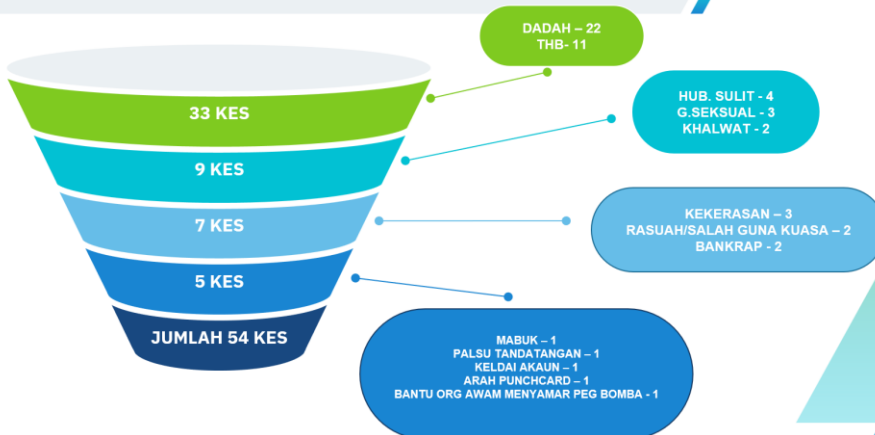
33 KES

9 KES

7 KES

5 KES

JUMLAH 54 KES

DADAH – 22
THB- 11

HUB. SULIT - 4
G.SEKSUAL - 3
KHALWAT - 2

KEKERASAN – 3
RASUAH/SALAH GUNA KUASA – 2
BANKRAP - 2

MABUK – 1
PALSU TANDATANGAN – 1
KELDAI AKAUN – 1
ARAH PUNCHCARD – 1
BANTU ORG AWAM MENYAMAR PEG BOMBA - 1